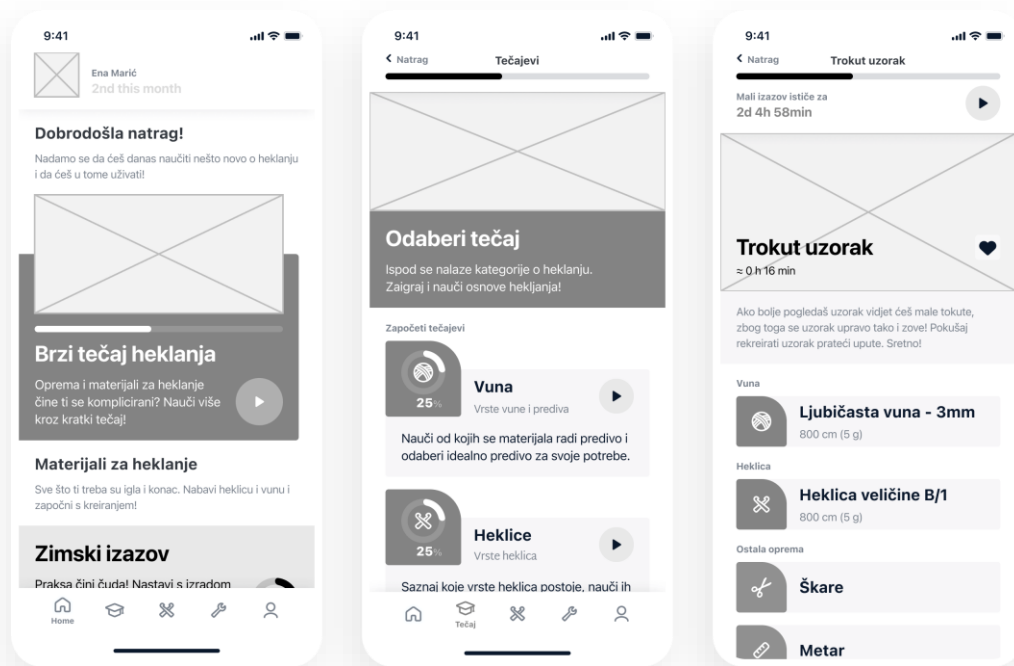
9:41

Ena Marić
2nd this month

Dobrodošla natrag!

Nadamo se da ćeš danas naučiti nešto novo o heklanju i da ćeš u tome uživati!

Brzi tečaj heklanja

Oprema i materijali za heklanje čine ti se komplicirani? Nauči više kroz kratki tečaj!

Materijali za heklanje

Sve što ti treba su igla i konac. Nabavi heklicu i vunu i započni s kreiranjem!

Zimski izazov

Praksa čini čuda! Nastavi s izradom

Home

9:41

Natrag
Tečajevi

Odaberi tečaj

Ispod se nalaze kategorije o heklanju. Zaigraj i nauči osnove hekljanja!

Započeti tečajevi

25%
Vuna
Vrste vune i prediva

Nauči od kojih se materijala radi predivo i odaberi idealno predivo za svoje potrebe.

25%
Heklice
Vrste heklica

Saznaj koje vrste heklica postoje, nauči ih

Tečaj

9:41

Natrag
Trokut uzorak

Mali izazov ističe za
2d 4h 58min

Trokut uzorak
≈ 0 h 16 min

Ako bolje pogledaš uzorak vidjet ćeš male tokute, zbog toga se uzorak upravo tako i zove! Pokušaj rekreirati uzorak prateći upute. Sretno!

Vuna

Ljubičasta vuna - 3mm
800 cm (5 g)

Heklica

Heklica veličine B/1
800 cm (5 g)

Ostala oprema

Škare

Metar